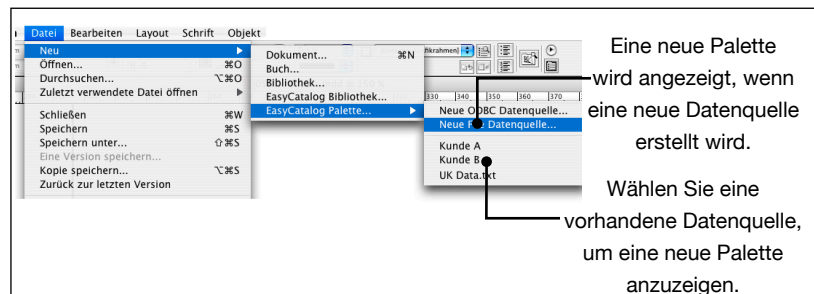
Datei Bearbeiten Layout Schrift Objekt

Neu
Öffnen... ⌘O
Durchsuchen... ⌥⌘O
Zuletzt verwendete Datei öffnen
Schließen ⌘W
Speichern ⌘S
Speichern unter... ⇧⌘S
Eine Version speichern...
Kopie speichern... ⌥⌘S
Zurück zur letzten Version

Dokument... ⌘N
Buch...
Bibliothek...
EasyCatalog Bibliothek...
EasyCatalog Palette...

Neue ODBC Datenquelle...
Neue F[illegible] Datenquelle...
Kunde A
Kunde B
UK Data.txt

330 340 350 360 370

Eine neue Palette wird angezeigt, wenn eine neue Datenquelle erstellt wird.

Wählen Sie eine vorhandene Datenquelle, um eine neue Palette anzuzeigen.